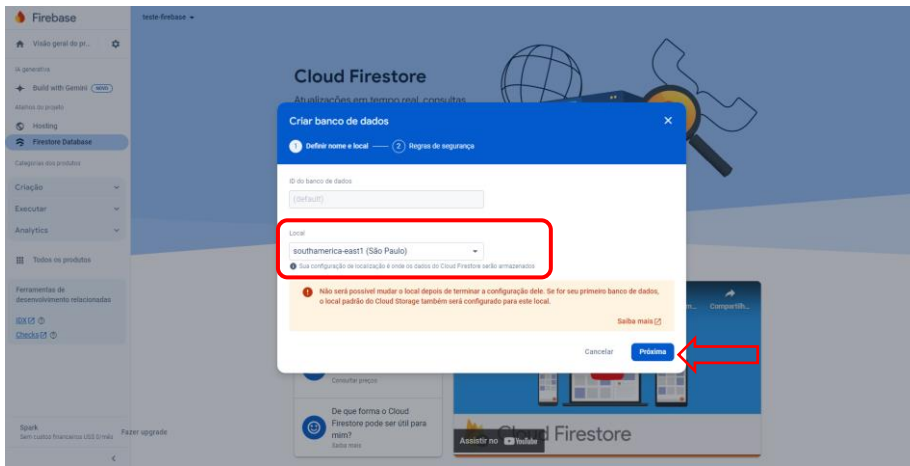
Firebase

teste-firebase

Visão geral do pr...

IA generativa

Build with Gemini NOVO

Atalhos do projeto

Hosting

Firestore Database

Categorias dos produtos

Criação

Executar

Analytics

Todos os produtos

Ferramentas de desenvolvimento relacionadas

IDX

Checks

Spark
Sem custos financeiros US$ 0/mês

Fazer upgrade

Cloud Firestore

Atualizações em tempo real, consultas

Criar banco de dados

1 Definir nome e local — 2 Regras de segurança

ID do banco de dados

(default)

Local

southamerica-east1 (São Paulo)

Sua configuração de localização é onde os dados do Cloud Firestore serão armazenados

Não será possível mudar o local depois de terminar a configuração dele. Se for seu primeiro banco de dados, o local padrão do Cloud Storage também será configurado para este local.

Saiba mais

Cancelar

Próxima

Consultar preços

De que forma o Cloud Firestore pode ser útil para mim?

Saiba mais

Compartilh...

Assistir no YouTube

Cloud Firestore